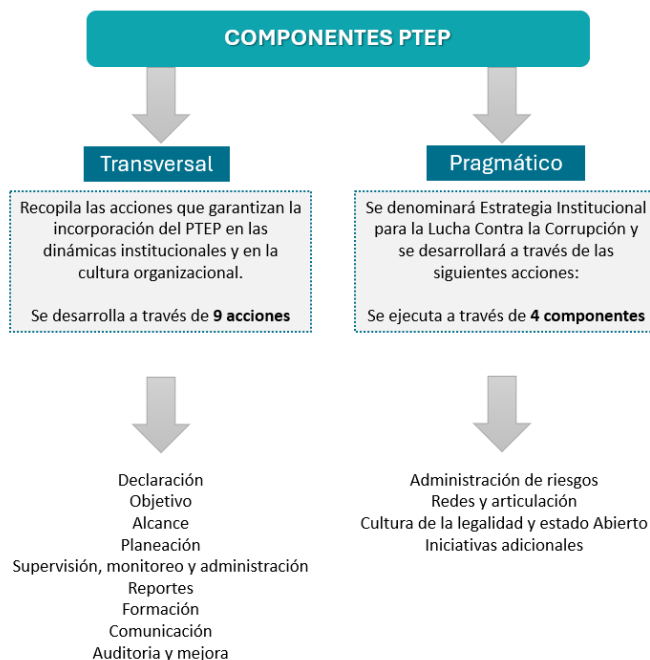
COMPONENTES PTEP

Transversal

Recopila las acciones que garantizan la incorporación del PTEP en las dinámicas institucionales y en la cultura organizacional.

Se desarrolla a través de **9 acciones**

Declaración
Objetivo
Alcance
Planeación
Supervisión, monitoreo y administración
Reportes
Formación
Comunicación
Auditoria y mejora

Pragmático

Se denominará Estrategia Institucional para la Lucha Contra la Corrupción y se desarrollará a través de las siguientes acciones:

Se ejecuta a través de **4 componentes**

Administración de riesgos
Redes y articulación
Cultura de la legalidad y estado Abierto
Iniciativas adicionales